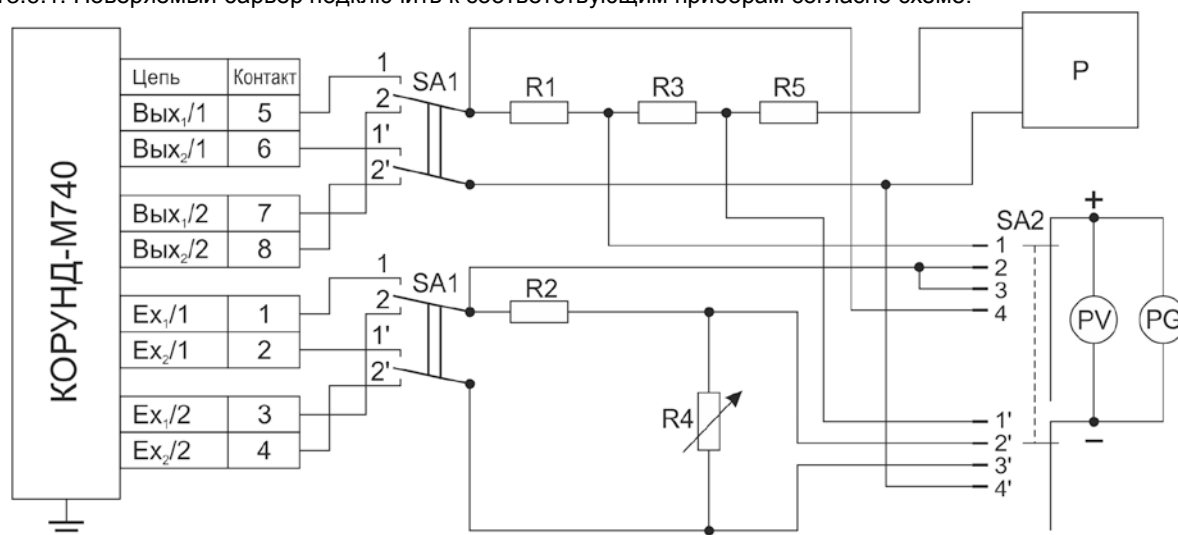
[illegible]5.3.1. Поверяемый барьер подключить к соответствующим приборам согласно схеме.

КОРУНД-М740

| Цепь | Контакт |
|---|---|
| Вых$_1$/1 | 5 |
| Вых$_2$/1 | 6 |
| Вых$_1$/2 | 7 |
| Вых$_2$/2 | 8 |
| Ех$_1$/1 | 1 |
| Ех$_2$/1 | 2 |
| Ех$_1$/2 | 3 |
| Ех$_2$/2 | 4 |

1
2
1'
2'
SA1
R1
R3
R5
P
1
2
1'
2'
SA1
R2
R4
SA2
+
1
2
3
4
1'
2'
3'
4'
PV
PG
–